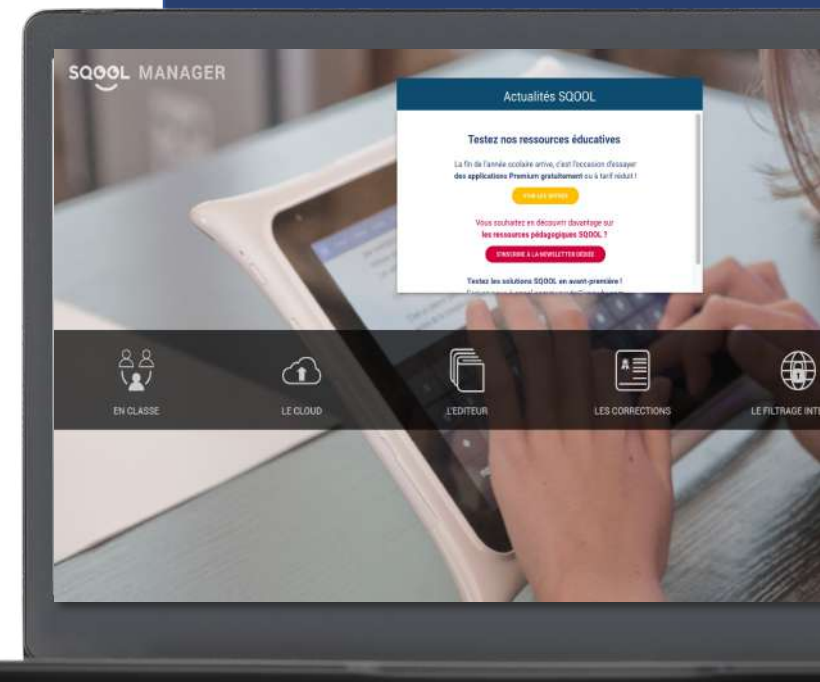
SQOOL MANAGER

Actualités SQOOL

Testez nos ressources éducatives

La fin de l'année scolaire arrive, c'est l'occasion d'essayer des applications Premium gratuitement ou à tarif réduit !

VOIR LES OFFRES

Vous souhaitez en découvrir davantage sur les ressources pédagogiques SQOOL ?

S'INSCRIRE À LA NEWSLETTER DÉDIÉE

Testez les solutions SQOOL en avant-première !

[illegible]

EN CLASSE

LE CLOUD

L'EDITEUR

LES CORRECTIONS

LE FILTRAGE INT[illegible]